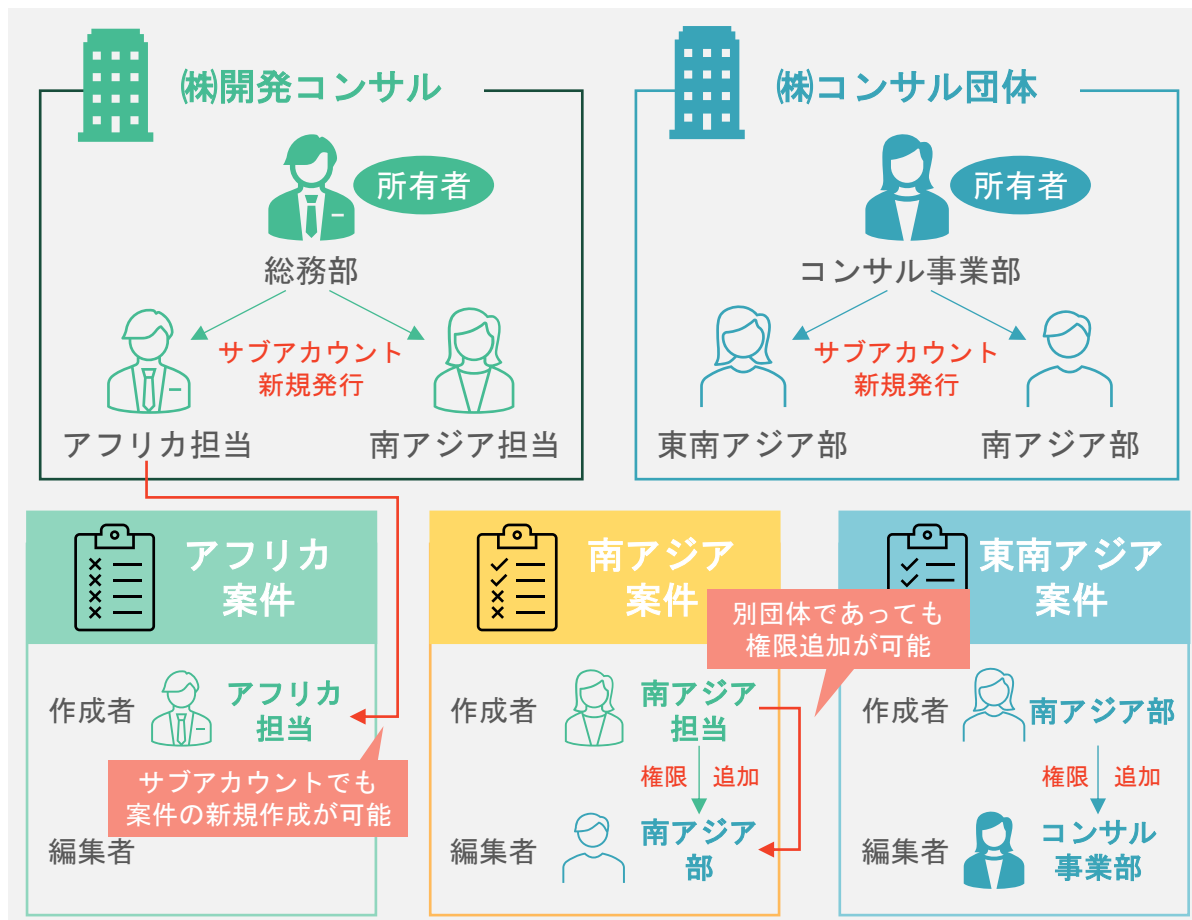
㈱開発コンサル

所有者

総務部

サブアカウント
新規発行

アフリカ担当

南アジア担当

㈱コンサル団体

所有者

コンサル事業部

サブアカウント
新規発行

東南アジア部

南アジア部

アフリカ
案件

作成者

アフリカ
担当

サブアカウントでも
案件の新規作成が可能

編集者

南アジア
案件

別団体であっても
権限追加が可能

作成者

南アジア
担当

権限 追加

編集者

南アジア
部

東南アジア
案件

作成者

南アジア部

権限 追加

編集者

コンサル
事業部